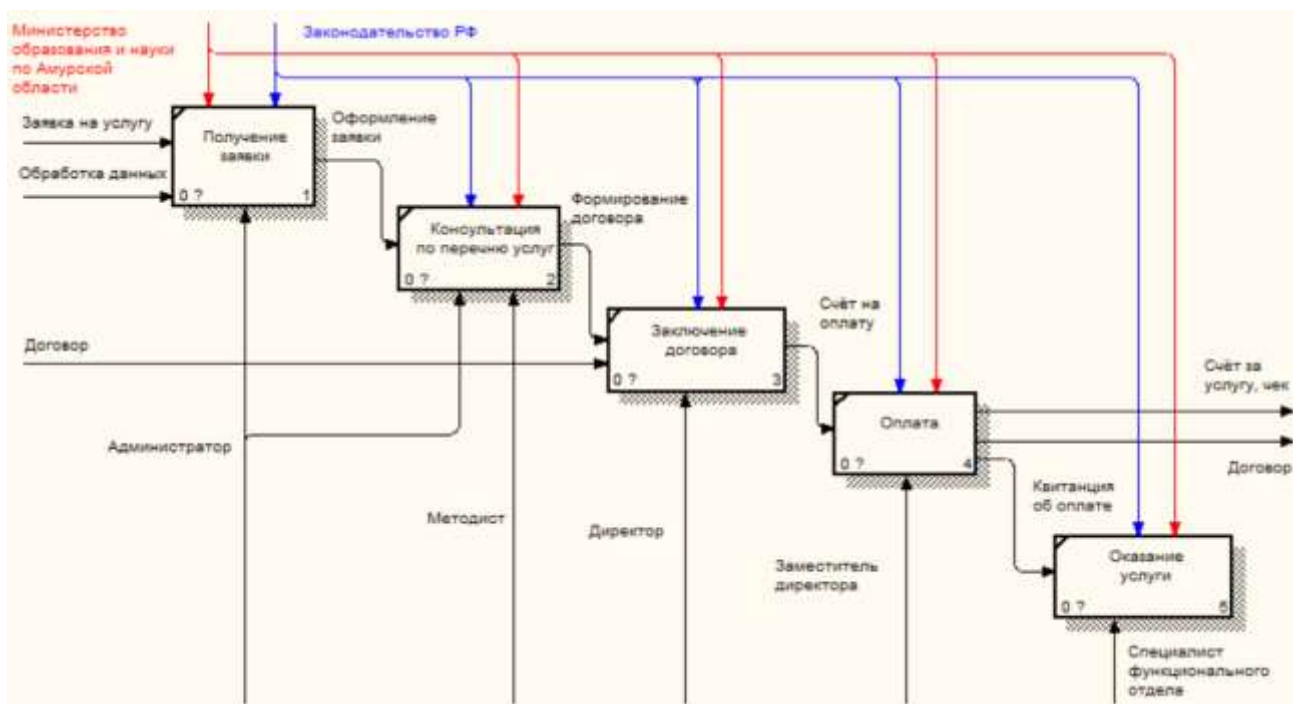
Министерство образования и науки по Амурской области

Законодательство РФ

Заявка на услугу

Обработка данных

Получение заявки

0 ?

1

Оформление заявки

Консультация по перечню услуг

0 ?

2

Формирование договора

Договор

Заключение договора

0 ?

3

Счёт на оплату

Оплата

0 ?

4

Счёт за услугу, чек

Договор

Квитанция об оплате

Оказание услуги

0 ?

5

Администратор

Методист

Директор

Заместитель директора

Специалист функционального отдела